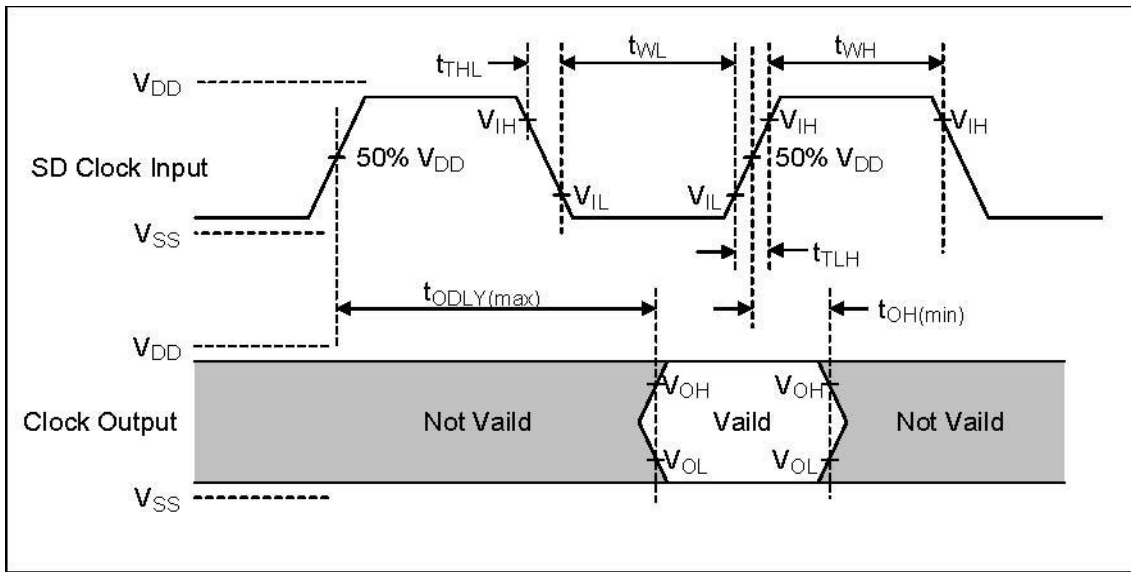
$t_{THL}$ $t_{WL}$ $t_{WH}$

$V_{DD}$

$V_{IH}$ $V_{IH}$ $V_{IH}$

SD Clock Input

50% $V_{DD}$ 50% $V_{DD}$

$V_{IL}$ $V_{IL}$

$V_{SS}$

$t_{TLH}$

$t_{ODLY(max)}$ $t_{OH(min)}$

$V_{DD}$

$V_{OH}$ $V_{OH}$

Clock Output Not Vaild Vaild Not Vaild

$V_{OL}$ $V_{OL}$

$V_{SS}$